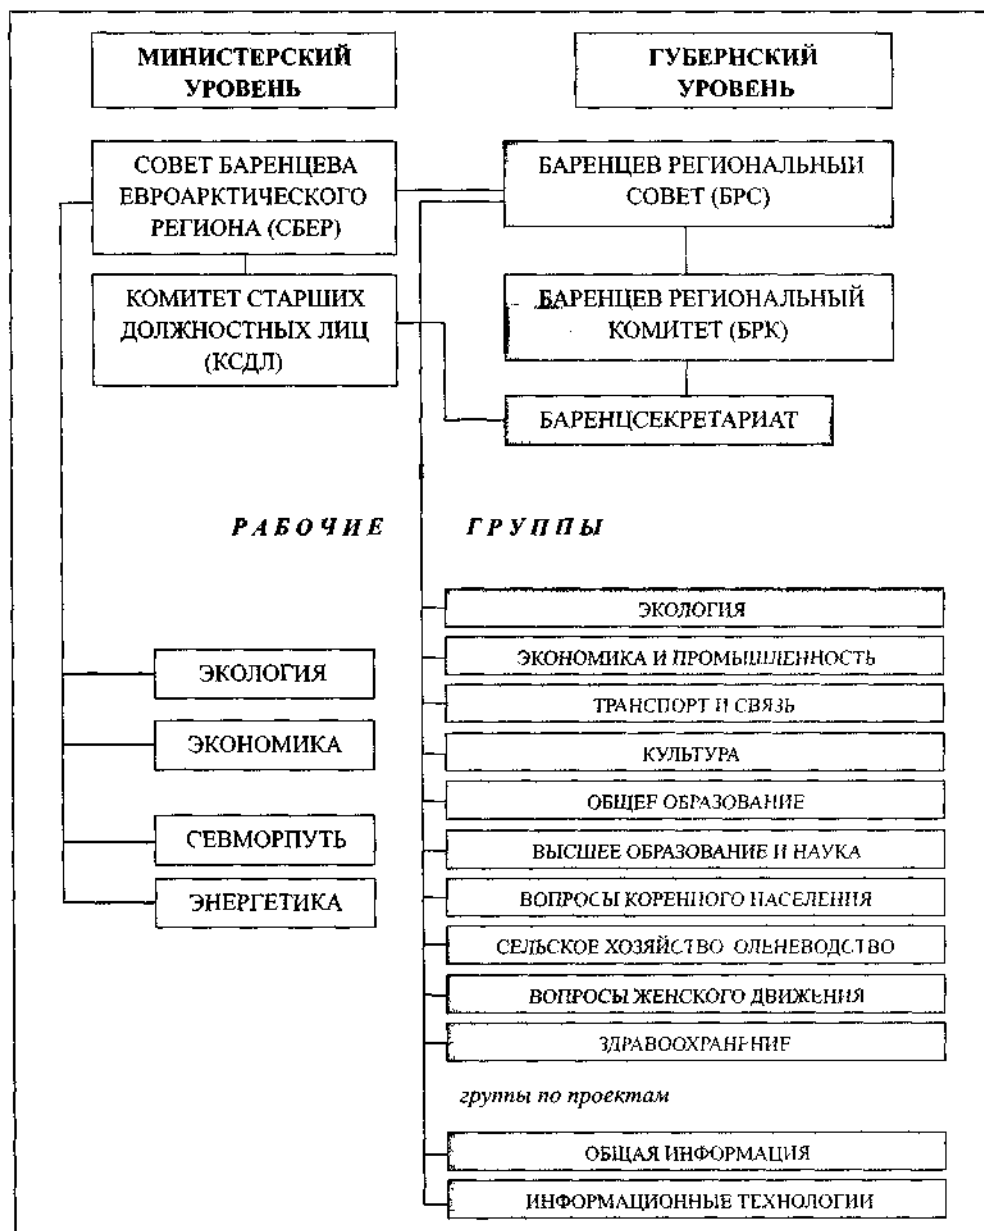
МИНИСТЕРСКИЙ УРОВЕНЬ

ГУБЕРНСКИЙ УРОВЕНЬ

СОВЕТ БАРЕНЦЕВА ЕВРОАРКТИЧЕСКОГО РЕГИОНА (СБЕР)

БАРЕНЦЕВ РЕГИОНАЛЬНЫЙ СОВЕТ (БРС)

КОМИТЕТ СТАРШИХ ДОЛЖНОСТНЫХ ЛИЦ (КСДЛ)

БАРЕНЦЕВ РЕГИОНАЛЬНЫЙ КОМИТЕТ (БРК)

БАРЕНЦСЕКРЕТАРИАТ

РАБОЧИЕ ГРУППЫ

ЭКОЛОГИЯ

ЭКОНОМИКА И ПРОМЫШЛЕННОСТЬ

ТРАНСПОРТ И СВЯЗЬ

КУЛЬТУРА

ОБЩЕЕ ОБРАЗОВАНИЕ

ВЫСШЕЕ ОБРАЗОВАНИЕ И НАУКА

ВОПРОСЫ КОРЕННОГО НАСЕЛЕНИЯ

СЕЛЬСКОЕ ХОЗЯЙСТВО ОЛЕНЕВОДСТВО

ВОПРОСЫ ЖЕНСКОГО ДВИЖЕНИЯ

ЗДРАВООХРАНЕНИЕ

ЭКОЛОГИЯ

ЭКОНОМИКА

СЕВМОРПУТЬ

ЭНЕРГЕТИКА

группы по проектам

ОБЩАЯ ИНФОРМАЦИЯ

ИНФОРМАЦИОННЫЕ ТЕХНОЛОГИИ